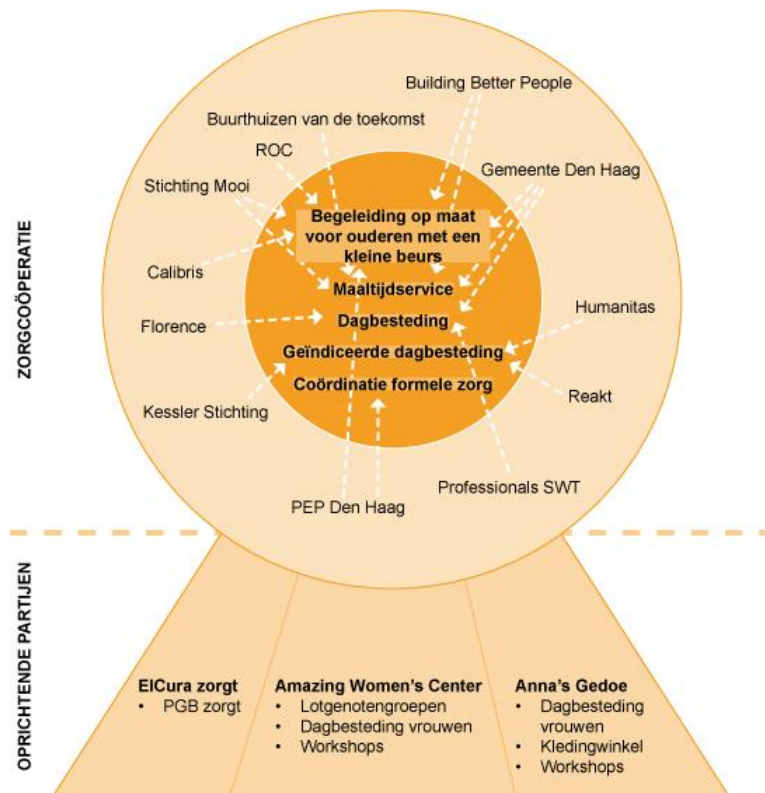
ZORGCOÖPERATIE

Building Better People
Buurthuizen van de toekomst
ROC
Gemeente Den Haag
Stichting Mooi
Calibris
Florence
Humanitas
Kessler Stichting
Reakt
Professionals SWT
PEP Den Haag

Begeleiding op maat voor ouderen met een kleine beurs
Maaltijdservice
Dagbesteding
Geïndiceerde dagbesteding
Coördinatie formele zorg

OPRICHTENDE PARTIJEN

ElCura zorgt
• PGB zorgt

Amazing Women's Center
• Lotgenotengroepen
• Dagbesteding vrouwen
• Workshops

Anna's Gedoe
• Dagbesteding vrouwen
• Kledingwinkel
• Workshops